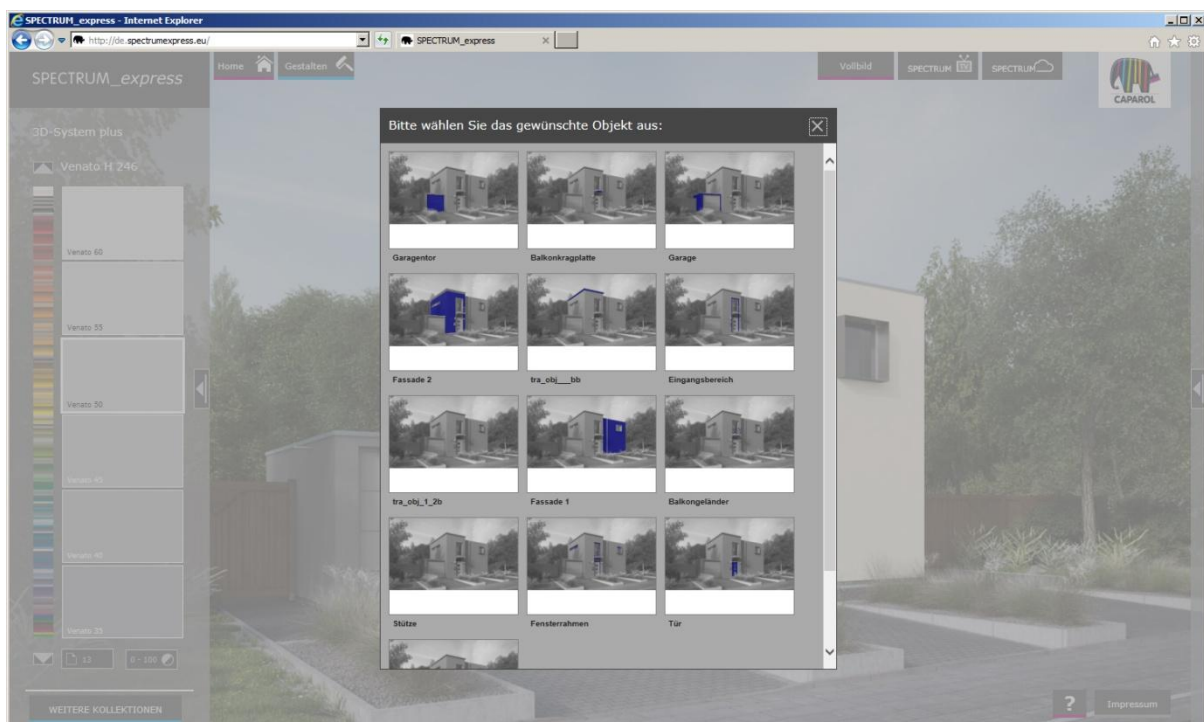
SPECTRUM_express - Internet Explorer

http://de.spectrumexpress.eu/

SPECTRUM_express

SPECTRUM_express

Home

Gestalten

Vollbild

SPECTRUM

SPECTRUM

CAPAROL

3D-System plus

Venato H 246

Venato 60

Venato 55

Venato 50

Venato 45

Venato 40

Venato 35

12

0 - 180

WEITERE KOLLEKTIONEN

Bitte wählen Sie das gewünschte Objekt aus:

Garagentor

Balkonkragplatte

Garage

Fassade 2

tra_obj___bb

Eingangsbereich

tra_obj_1_2b

Fassade 1

Balkongeländer

Stütze

Fensterrahmen

Tür

?

Impressum